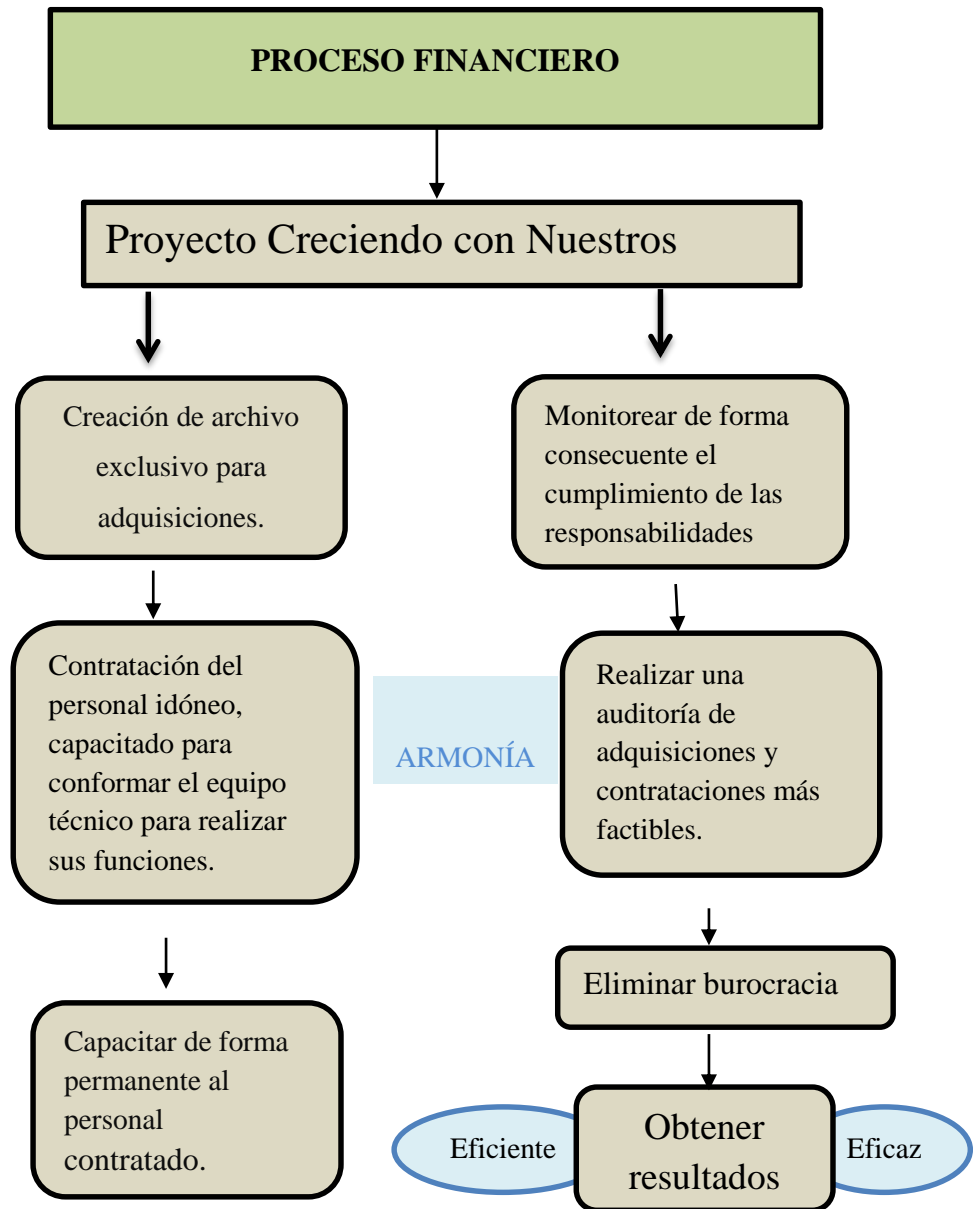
PROCESO FINANCIERO

Proyecto Creciendo con Nuestros

Creación de archivo exclusivo para adquisiciones.

Contratación del personal idóneo, capacitado para conformar el equipo técnico para realizar sus funciones.

Capacitar de forma permanente al personal contratado.

ARMONÍA

Monitorear de forma consecuente el cumplimiento de las responsabilidades

Realizar una auditoría de adquisiciones y contrataciones más factibles.

Eliminar burocracia

Eficiente

Obtener resultados

Eficaz